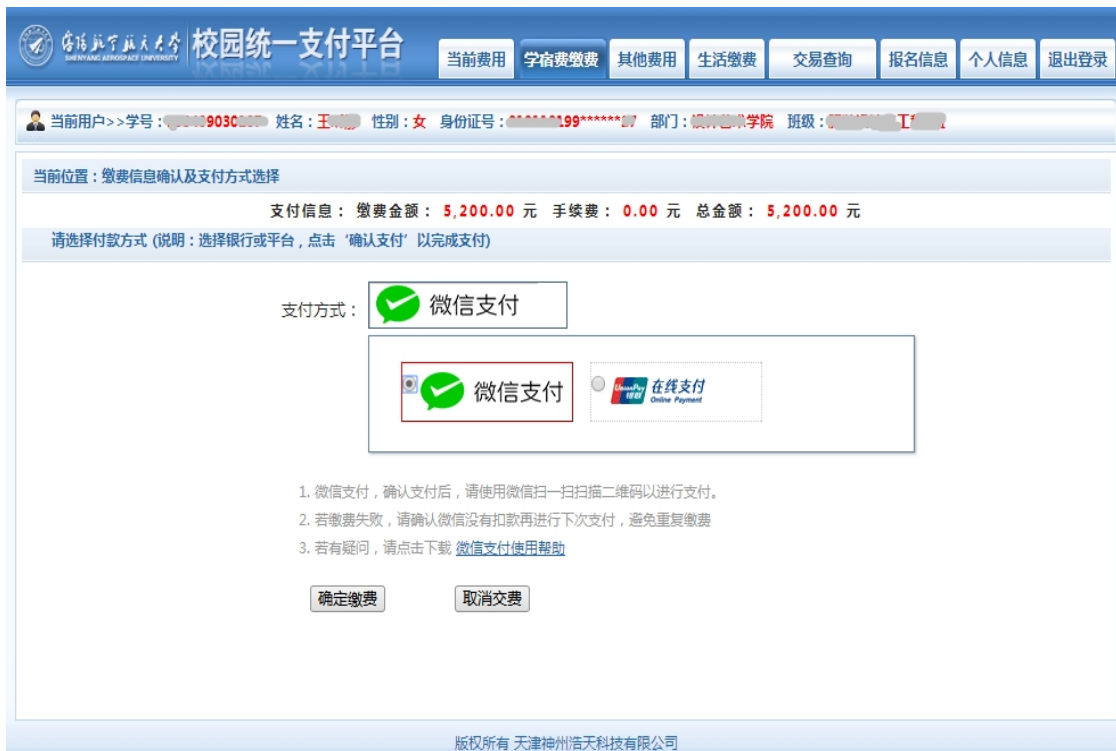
沈阳航空航天大学 SHENYANG AEROSPACE UNIVERSITY 校园统一支付平台

当前费用 学宿费缴费 其他费用 生活缴费 交易查询 报名信息 个人信息 退出登录

当前用户>>学号：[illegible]9030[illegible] 姓名：王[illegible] 性别：女 身份证号：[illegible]199******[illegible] 部门：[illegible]学院 班级：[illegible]工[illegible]

当前位置：缴费信息确认及支付方式选择

支付信息： 缴费金额： 5,200.00 元 手续费： 0.00 元 总金额： 5,200.00 元

请选择付款方式 (说明：选择银行或平台，点击‘确认支付’以完成支付)

支付方式： 微信支付

微信支付 UnionPay 银联 在线支付 Online Payment

1. 微信支付，确认支付后，请使用微信扫一扫扫描二维码以进行支付。
2. 若缴费失败，请确认微信没有扣款再进行下次支付，避免重复缴费
3. 若有疑问，请点击下载 微信支付使用帮助

确定缴费 取消交费

版权所有 天津神州浩天科技有限公司